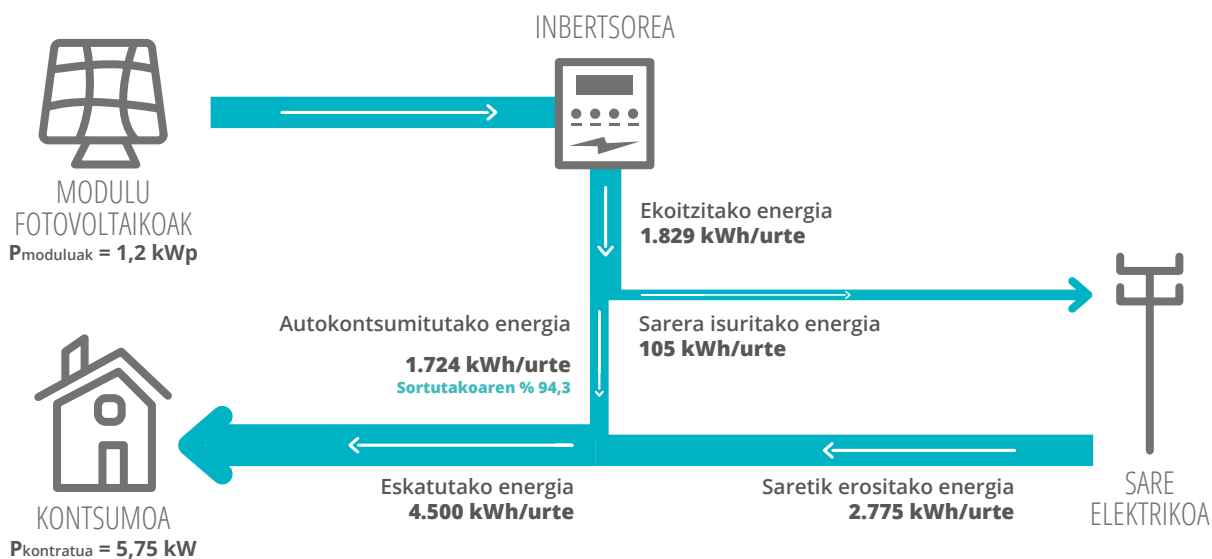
INBERTSOREA

MODULU FOTOVOLTAIKOAK
$P_{moduluak}$ = 1,2 kWp

Ekoitzitako energia
1.829 kWh/urte

Autokontsumitutako energia
1.724 kWh/urte
Sortutakoaren % 94,3

Sarera isuritako energia
105 kWh/urte

KONTSUMOA
$P_{kontratua}$ = 5,75 kW

Eskatutako energia
4.500 kWh/urte

Saretik erositako energia
2.775 kWh/urte

SARE ELEKTRIKOA